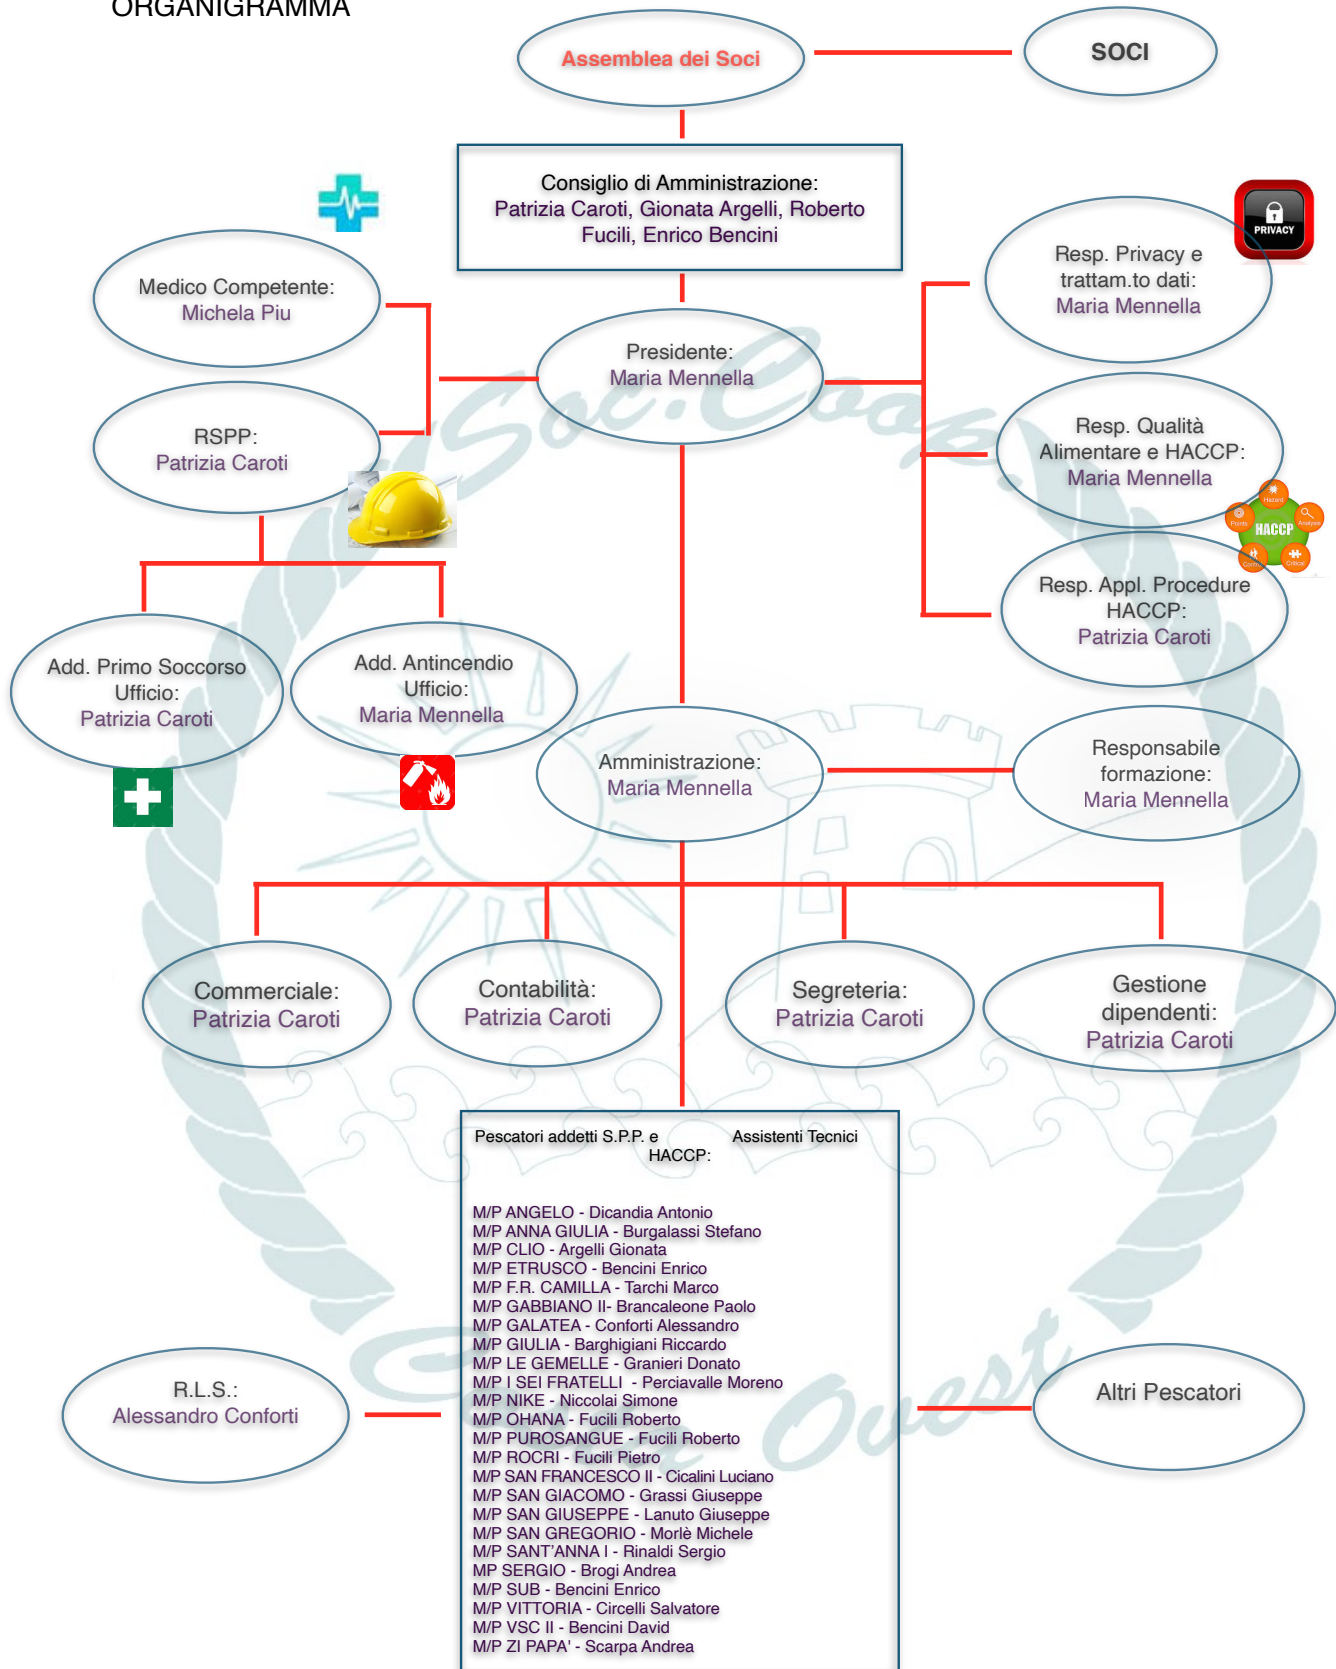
ORGANIGRAMMA

Assemblea dei Soci

SOCI

Consiglio di Amministrazione: Patrizia Caroti, Gionata Argelli, Roberto Fucili, Enrico Bencini

Medico Competente: Michela Piu

PRIVACY

Resp. Privacy e trattam.to dati: Maria Mennella

Presidente: Maria Mennella

RSPP: Patrizia Caroti

Resp. Qualità Alimentare e HACCP: Maria Mennella

HACCP

Resp. Appl. Procedure HACCP: Patrizia Caroti

Add. Primo Soccorso Ufficio: Patrizia Caroti

Add. Antincendio Ufficio: Maria Mennella

Amministrazione: Maria Mennella

Responsabile formazione: Maria Mennella

Commerciale: Patrizia Caroti

Contabilità: Patrizia Caroti

Segreteria: Patrizia Caroti

Gestione dipendenti: Patrizia Caroti

Pescatori addetti S.P.P. e Assistenti Tecnici HACCP:

M/P ANGELO - Dicandia Antonio
M/P ANNA GIULIA - Burgalassi Stefano
M/P CLIO - Argelli Gionata
M/P ETRUSCO - Bencini Enrico
M/P F.R. CAMILLA - Tarchi Marco
M/P GABBIANO II- Brancaleone Paolo
M/P GALATEA - Conforti Alessandro
M/P GIULIA - Barghigiani Riccardo
M/P LE GEMELLE - Granieri Donato
M/P I SEI FRATELLI - Perciavalle Moreno
M/P NIKE - Niccolai Simone
M/P OHANA - Fucili Roberto
M/P PUROSANGUE - Fucili Roberto
M/P ROCRI - Fucili Pietro
M/P SAN FRANCESCO II - Cicalini Luciano
M/P SAN GIACOMO - Grassi Giuseppe
M/P SAN GIUSEPPE - Lanuto Giuseppe
M/P SAN GREGORIO - Morlè Michele
M/P SANT'ANNA I - Rinaldi Sergio
MP SERGIO - Brogi Andrea
M/P SUB - Bencini Enrico
M/P VITTORIA - Circelli Salvatore
M/P VSC II - Bencini David
M/P ZI PAPA' - Scarpa Andrea

R.L.S.: Alessandro Conforti

Altri Pescatori